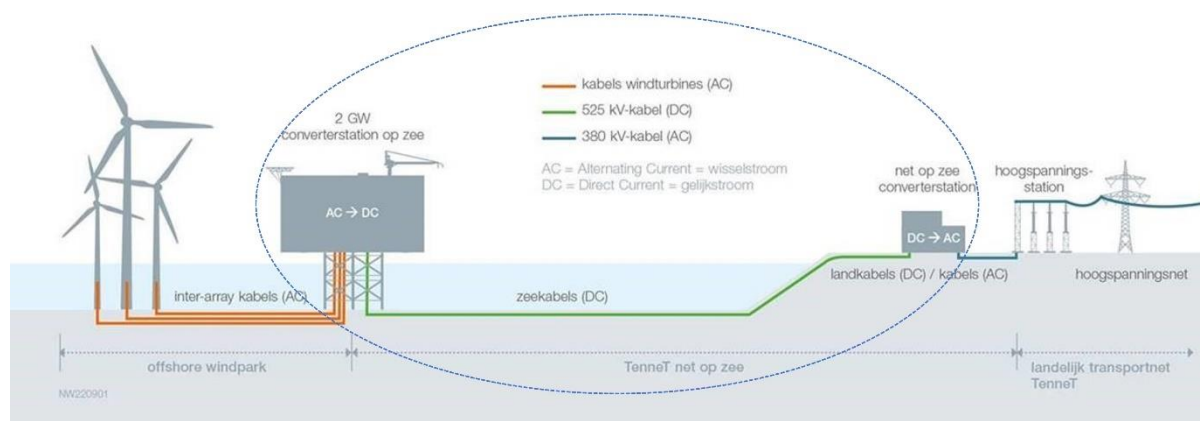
kabels windturbines (AC)
525 kV-kabel (DC)
380 kV-kabel (AC)

AC = Alternating Current = wisselstroom
DC = Direct Current = gelijkstroom

2 GW
converterstation op zee

AC → DC

net op zee
converterstation

DC → AC

hoogspanningsstation

inter-array kabels (AC)

zeekabels (DC)

landkabels (DC) / kabels (AC)

hoogspanningsnet

offshore windpark

TenneT net op zee

landelijk transportnet TenneT

NW220901